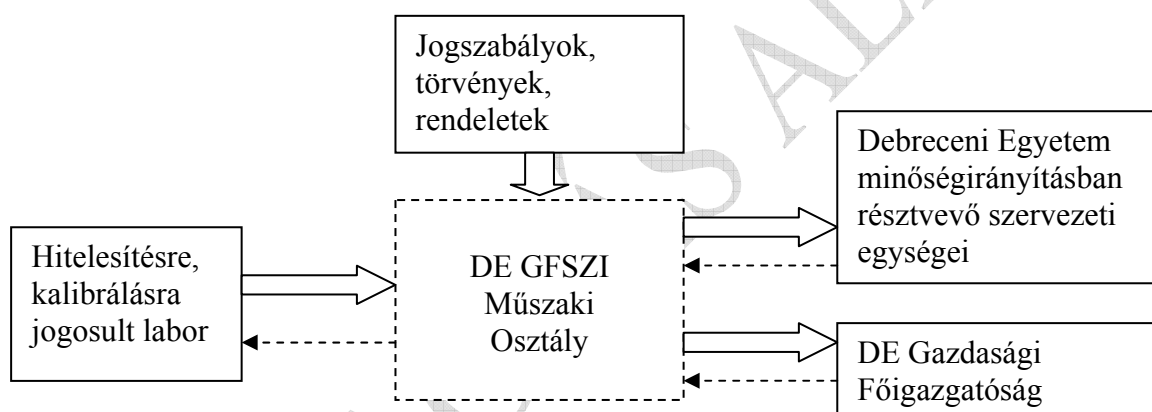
Jogszabályok, törvények, rendeletek

Debreceni Egyetem minőségirányításban résztvevő szervezeti egységei

Hitelesítésre, kalibrálásra jogosult labor

DE GFSZI Műszaki Osztály

DE Gazdasági Főigazgatóság